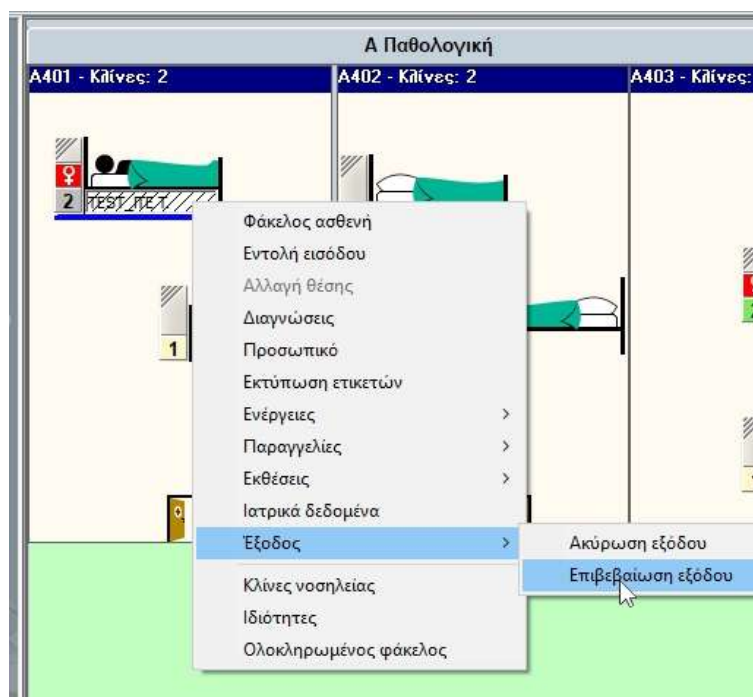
Α Παθολογική

Α401 - Κλίνες: 2

Α402 - Κλίνες: 2

Α403 - Κλίνες:

2 TEST_ΠΕΤ

1

Φάκελος ασθενή
Εντολή εισόδου
Αλλαγή θέσης
Διαγνώσεις
Προσωπικό
Εκτύπωση ετικετών
Ενέργειες >
Παραγγελίες >
Εκθέσεις >
Ιατρικά δεδομένα
Έξοδος >
Κλίνες νοσηλείας
Ιδιότητες
Ολοκληρωμένος φάκελος

Ακύρωση εξόδου
Επιβεβαίωση εξόδου